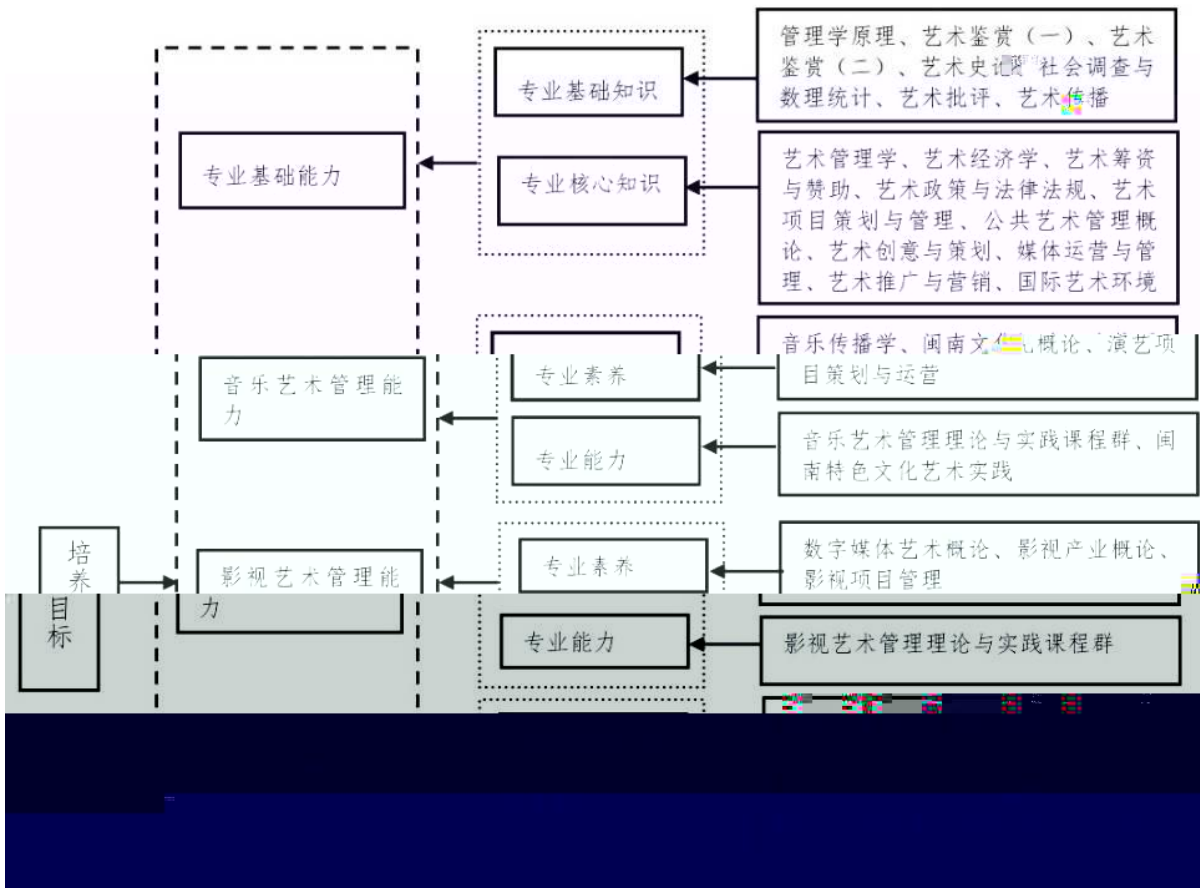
专业基础能力

专业基础知识

管理学原理、艺术鉴赏（一）、艺术鉴赏（二）、艺术史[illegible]社会调查与数理统计、艺术批评、艺术传播

专业核心知识

艺术管理学、艺术经济学、艺术筹资与赞助、艺术政策与法律法规、艺术项目策划与管理、公共艺术管理概论、艺术创意与策划、媒体运营与管理、艺术推广与营销、国际艺术环境

音乐艺术管理能力

专业素养

音乐传播学、闽南文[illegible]概论、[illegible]演艺项目策划与运营

专业能力

音乐艺术管理理论与实践课程群、闽南特色文化艺术实践

培养目标

影视艺术管理能力

专业素养

数字媒体艺术概论、影视产业概论、影视项目管理

专业能力

影视艺术管理理论与实践课程群

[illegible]